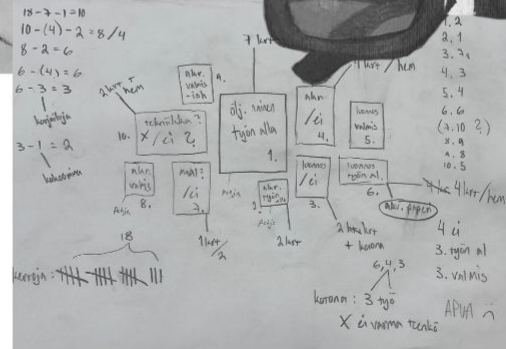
18 - 7 - 1 = 10
10 - (4) - 2 = 8 / 4
8 - 2 = 6
6 - (4) = 6
6 - 3 = 3
kirjoittaja
3 - 1 = 2
kokeneempi

7 krt
4 krt / hen

1. 2
2. 1
3. 3,
4. 3
5. 4
6. 6
(7. 10 ?)
8. 9
9. 8
10. 5

2 krt
akr. valmis -tah
4.
ohj. ainen työn alla
1.
akr. / ei
4.
kannus valmis
5.
tekniikka? X / ei ?
10.
kannus / ei
3.
kannus työn al.
6.
4 krt / hem
kuv. pigen
akr. valmis
8.
Aija
akr? / ei
7.
akr. työn
9
Aija
1 krt / 2
2 krt
2 krt
2 krt + koronu
4 ei
3. työn al
3. valmis

18
kerroja: 𝍸𝍸 𝍸𝍸 𝍸𝍸 III

6, 4, 3
korona: 3 työ
X ei varma tarkka
APUA